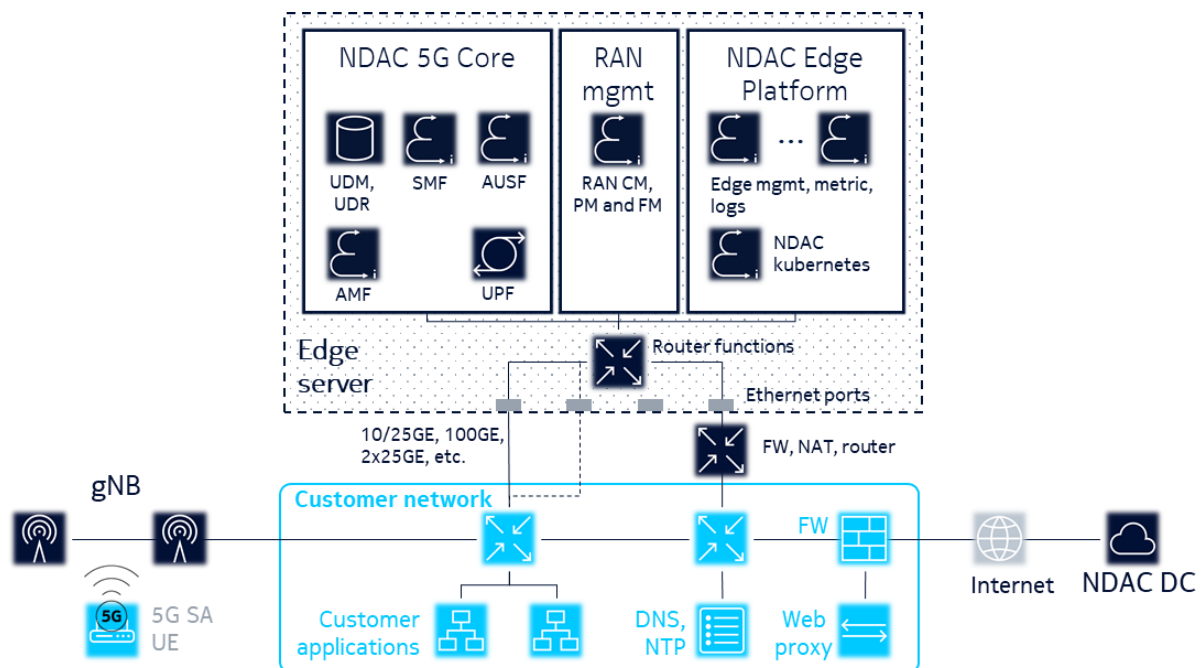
NDAC 5G Core

UDM, UDR

SMF

AUSF

AMF

UPF

RAN mgmt

RAN CM, PM and FM

NDAC Edge Platform

...

Edge mgmt, metric, logs

NDAC kubernetes

Router functions

Edge server

Ethernet ports

10/25GE, 100GE, 2x25GE, etc.

FW, NAT, router

gNB

Customer network

FW

Internet

NDAC DC

5G

5G SA UE

Customer applications

DNS, NTP

Web proxy